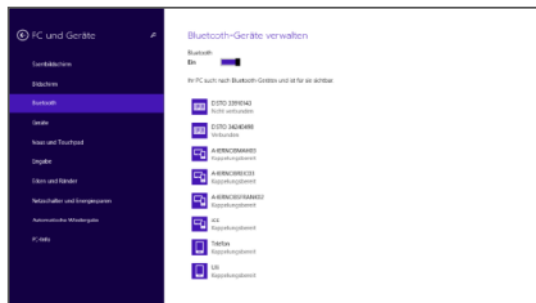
PC und Geräte

Sperrbildschirm

Bildschirm

Bluetooth

Geräte

Maus und Touchpad

Eingabe

Ecken und Ränder

Netzschalter und Energiesparen

Automatische Wiedergabe

PC-Info

Bluetooth-Geräte verwalten

Bluetooth

Ein

Ihr PC sucht nach Bluetooth-Geräten und ist für sie sichtbar.

DSTO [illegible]
Nicht verbunden

DSTO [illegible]
Verbunden

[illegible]
Kopplungsbereit

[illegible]
Kopplungsbereit

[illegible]
Kopplungsbereit

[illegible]
Kopplungsbereit

Telefon
Kopplungsbereit

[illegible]
Kopplungsbereit